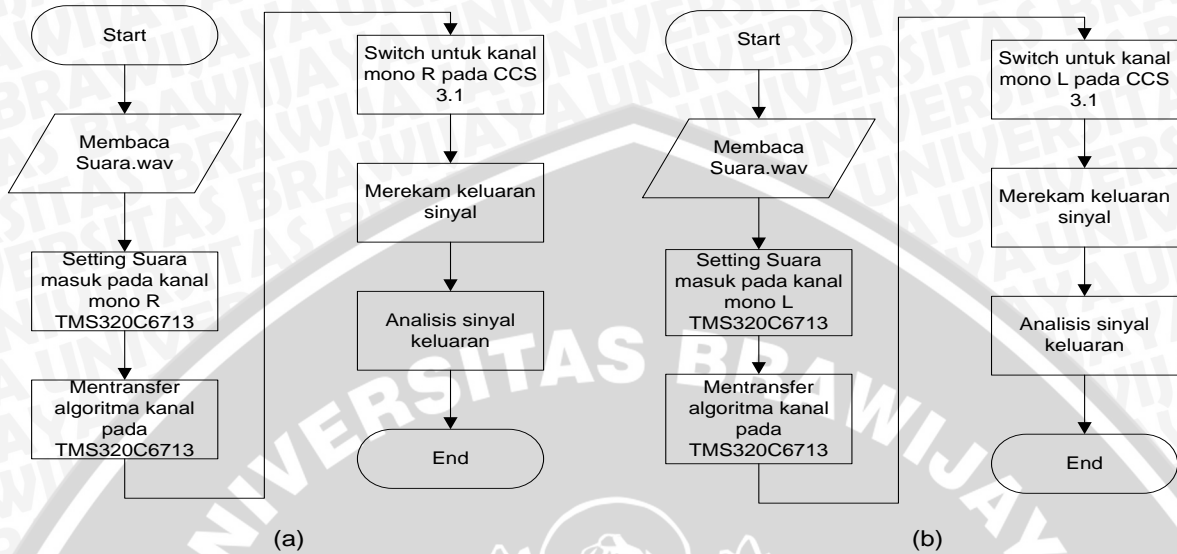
Start

Membaca Suara.wav

Setting Suara masuk pada kanal mono R TMS320C6713

Mentransfer algoritma kanal pada TMS320C6713

Switch untuk kanal mono R pada CCS 3.1

Merekam keluaran sinyal

Analisis sinyal keluaran

End

(a)

Start

Membaca Suara.wav

Setting Suara masuk pada kanal mono L TMS320C6713

Mentransfer algoritma kanal pada TMS320C6713

Switch untuk kanal mono L pada CCS 3.1

Merekam keluaran sinyal

Analisis sinyal keluaran

End

(b)

UNIVERSITAS BRAWIJAYA